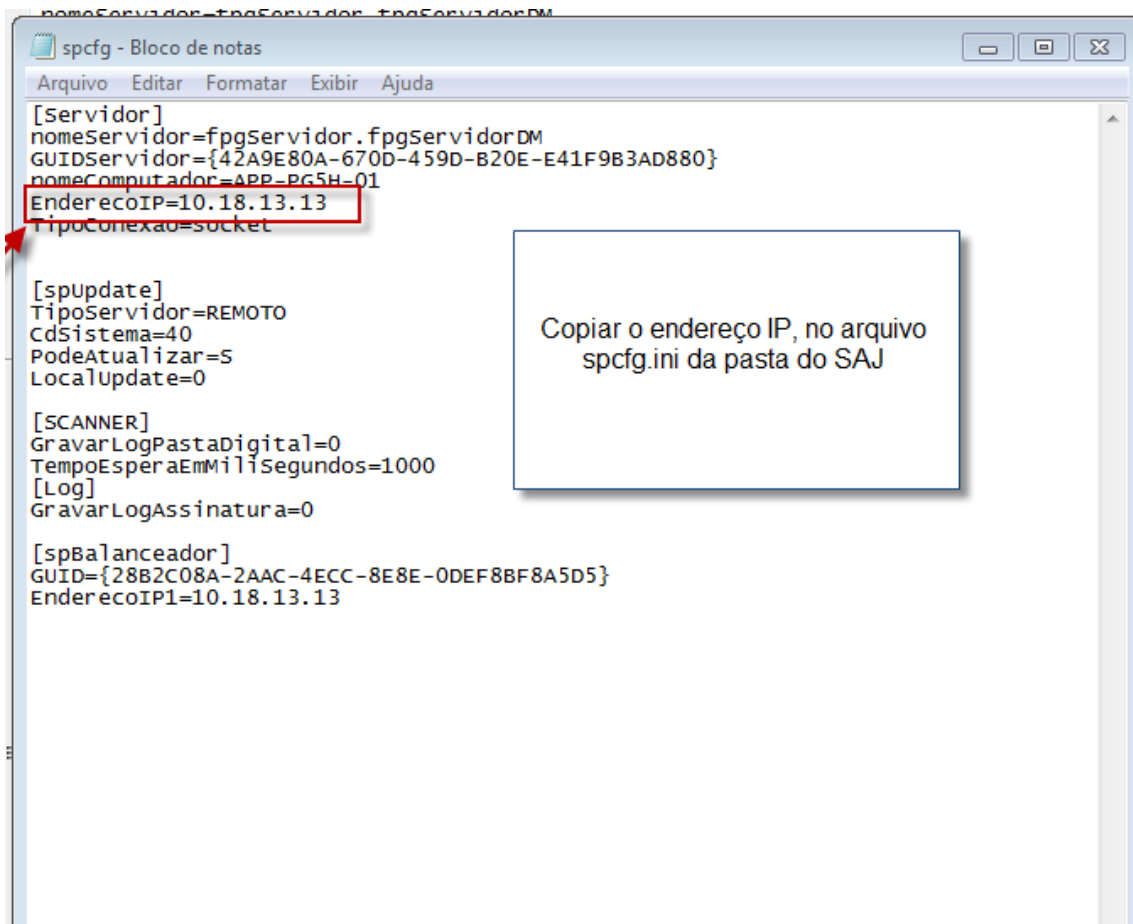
nomeServidor=fpgServidor.fpgServidorDM

spcfg - Bloco de notas

Arquivo Editar Formatar Exibir Ajuda

[Servidor]
nomeServidor=fpgServidor.fpgServidorDM
GUIDServidor={42A9E80A-670D-459D-B20E-E41F9B3AD880}
nomeComputador=APP-PG5H-01
EnderecoIP=10.18.13.13
TipoConexao=socket

[spUpdate]
TipoServidor=REMOTO
CdSistema=40
PodeAtualizar=S
LocalUpdate=0

[SCANNER]
GravarLogPastaDigital=0
TempoEsperaEmMiliSegundos=1000
[Log]
GravarLogAssinatura=0

[spBalanceador]
GUID={28B2C08A-2AAC-4ECC-8E8E-0DEF8BF8A5D5}
EnderecoIP1=10.18.13.13

Copiar o endereço IP, no arquivo spcfg.ini da pasta do SAJ